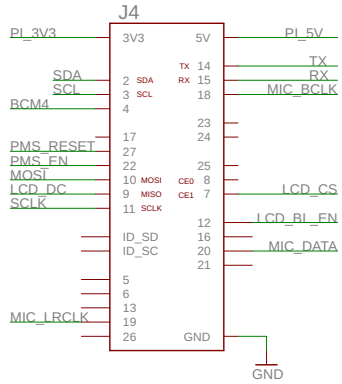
J4

PI_3V3
3V3
5V
PI_5V
TX
14
TX
RX
15
RX
SDA
2
SDA
SCL
3
SCL
18
MIC_BCLK
BCM4
4
23
24
17
PMS_RESET
27
PMS_EN
22
25
MOSI
10
MOSI
CE0
8
LCD_DC
9
MISO
CE1
7
LCD_CS
SCLK
11
SCLK
12
LCD_BL_EN
ID_SD
16
ID_SC
20
MIC_DATA
21
5
6
13
MIC_LRCLK
19
26
GND
GND